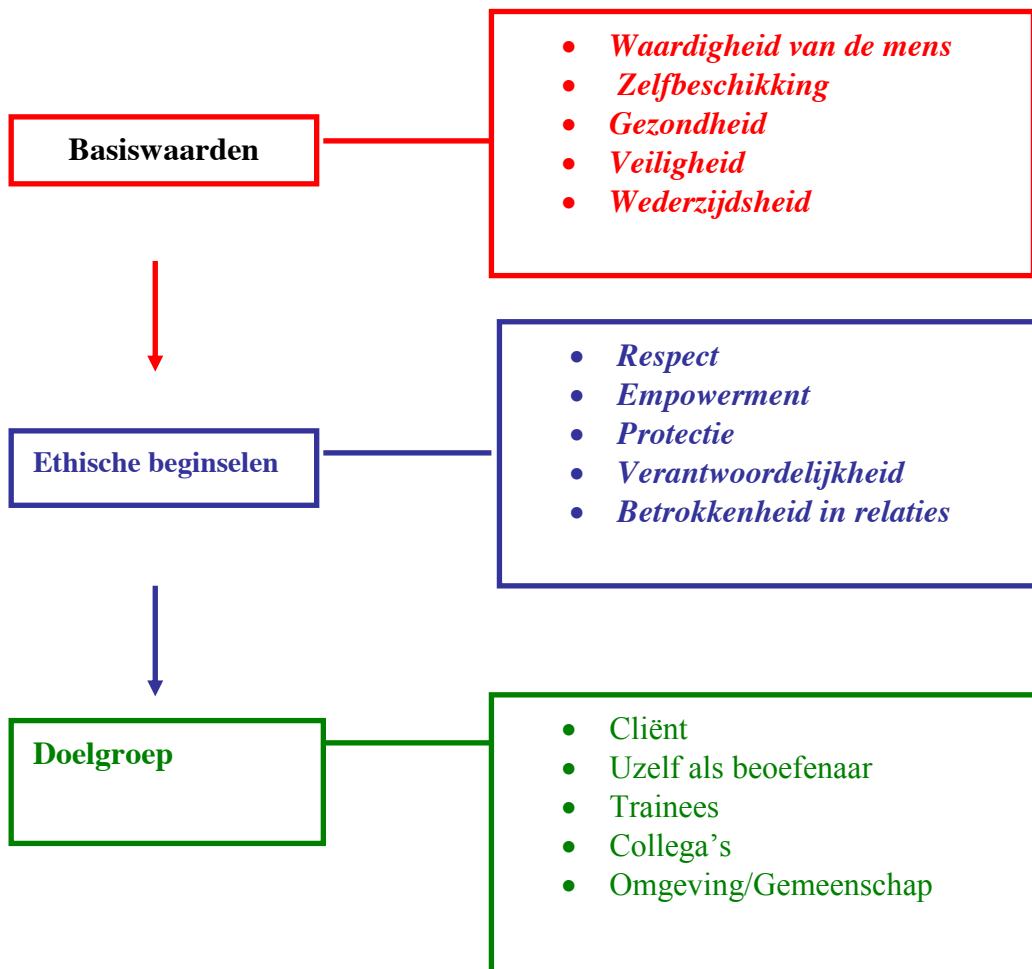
Basiswaarden

- Waardigheid van de mens
- Zelfbeschikking
- Gezondheid
- Veiligheid
- Wederzijdsheid

Ethische beginselen

- Respect
- Empowerment
- Protectie
- Verantwoordelijkheid
- Betrokkenheid in relaties

Doelgroep

- Cliënt
- Uzelf als beoefenaar
- Trainees
- Collega's
- Omgeving/Gemeenschap